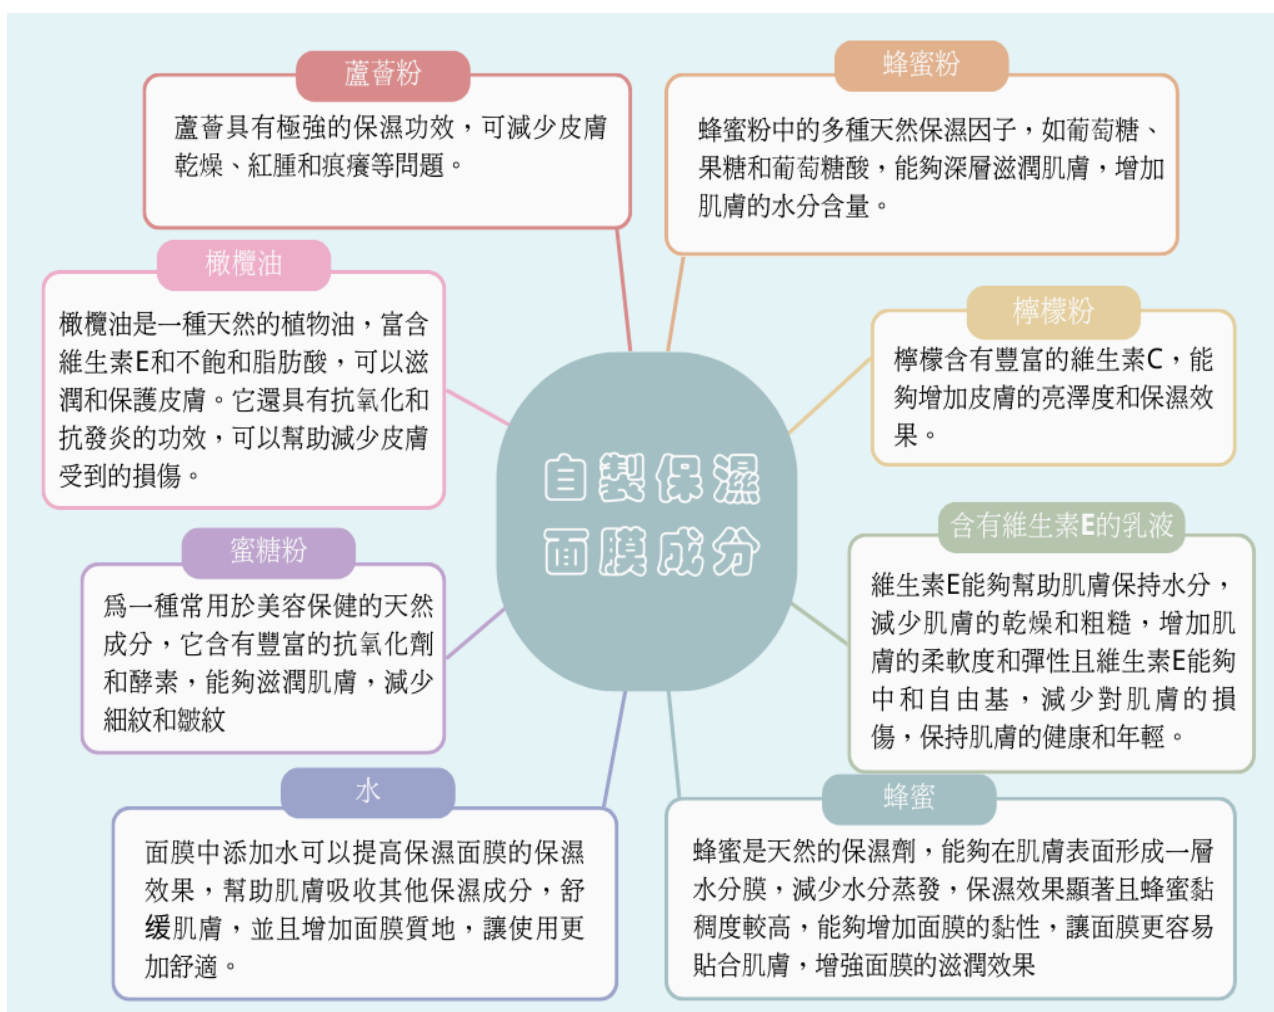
自製保濕面膜成分

蘆薈粉

蘆薈具有極強的保濕功效，可減少皮膚乾燥、紅腫和痕癢等問題。

蜂蜜粉

蜂蜜粉中的多種天然保濕因子，如葡萄糖、果糖和葡萄糖酸，能夠深層滋潤肌膚，增加肌膚的水分含量。

橄欖油

橄欖油是一種天然的植物油，富含維生素E和不飽和脂肪酸，可以滋潤和保護皮膚。它還具有抗氧化和抗發炎的功效，可以幫助減少皮膚受到的損傷。

檸檬粉

檸檬含有豐富的維生素C，能夠增加皮膚的亮澤度和保濕效果。

含有維生素E的乳液

維生素E能夠幫助肌膚保持水分，減少肌膚的乾燥和粗糙，增加肌膚的柔軟度和彈性且維生素E能夠中和自由基，減少對肌膚的損傷，保持肌膚的健康和年輕。

蜜糖粉

爲一種常用於美容保健的天然成分，它含有豐富的抗氧化劑和酵素，能夠滋潤肌膚，減少細紋和皺紋

水

面膜中添加水可以提高保濕面膜的保濕效果，幫助肌膚吸收其他保濕成分，舒緩肌膚，並且增加面膜質地，讓使用更加舒適。

蜂蜜

蜂蜜是天然的保濕劑，能夠在肌膚表面形成一層水分膜，減少水分蒸發，保濕效果顯著且蜂蜜黏稠度較高，能夠增加面膜的黏性，讓面膜更容易貼合肌膚，增強面膜的滋潤效果